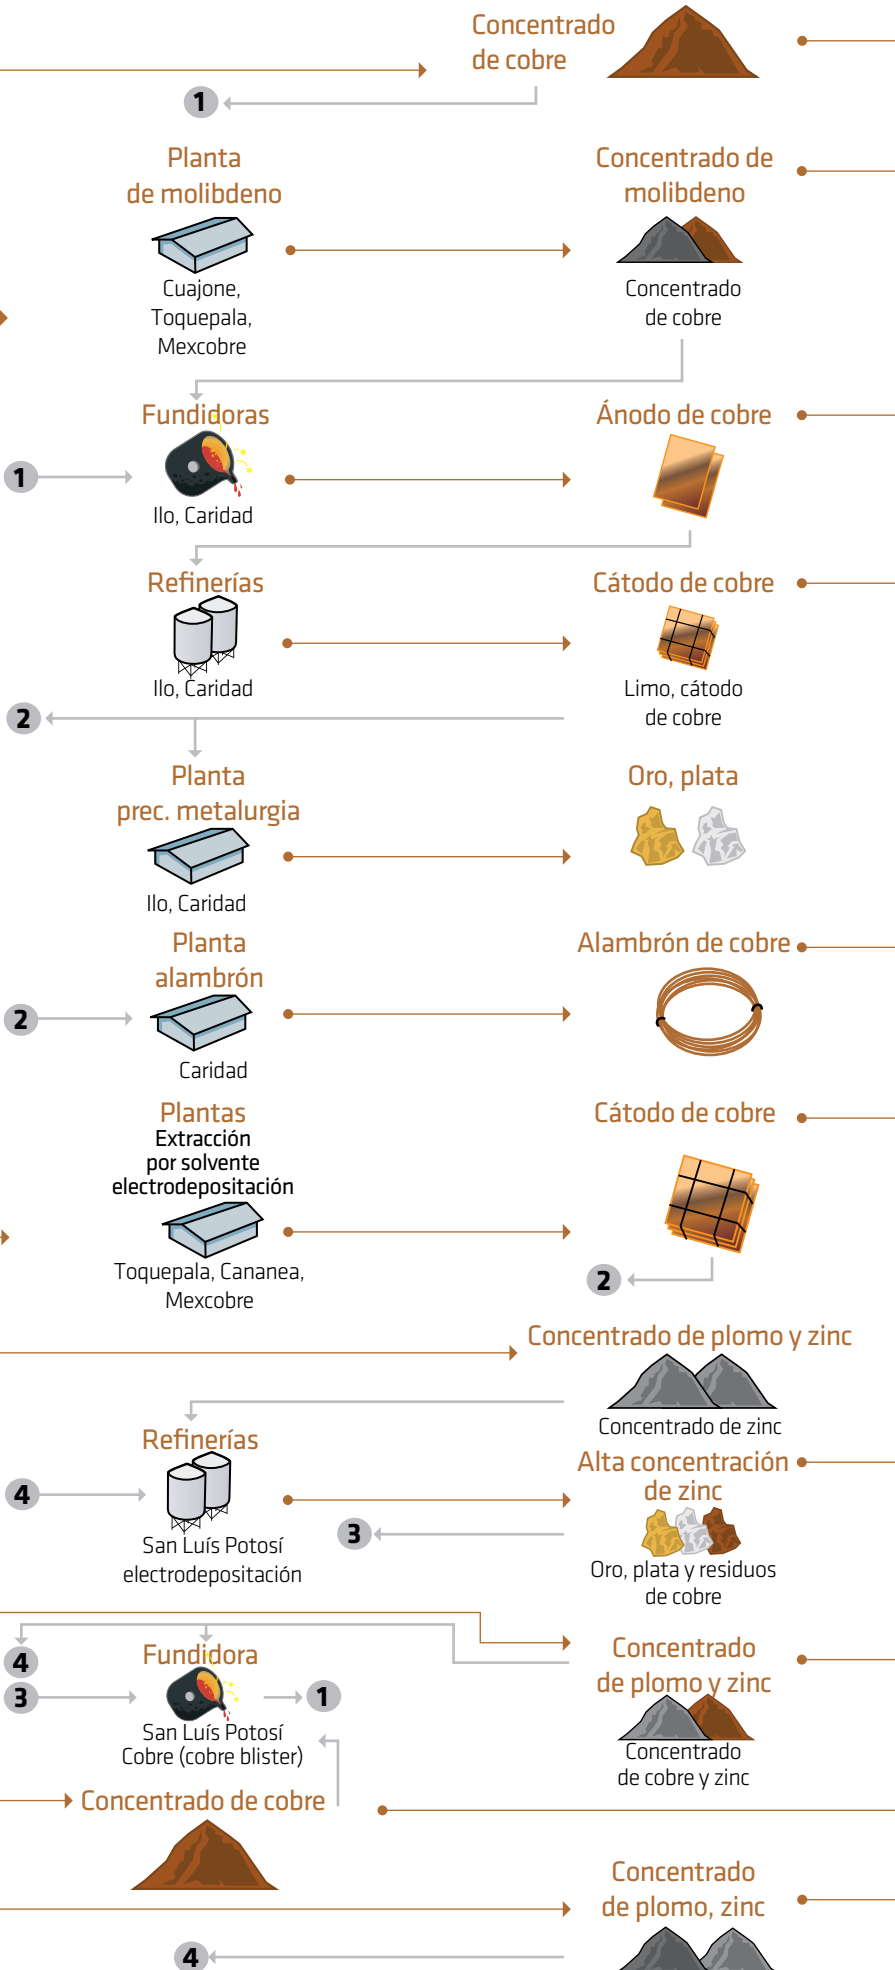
Concentrado de cobre

1

Planta de molibdeno

Cuajone, Toquepala, Mexcobre

Concentrado de molibdeno

Concentrado de cobre

Fundidoras

1

Ilo, Caridad

Ánodo de cobre

Refinerías

Ilo, Caridad

Cátodo de cobre

Limo, cátodo de cobre

2

Planta prec. metalurgia

Ilo, Caridad

Oro, plata

Planta alambrón

2

Caridad

Alambrón de cobre

Plantas
Extracción por solvente electrodepositación

Toquepala, Cananea, Mexcobre

Cátodo de cobre

2

Concentrado de plomo y zinc

Concentrado de zinc

Refinerías

4

San Luís Potosí electrodepositación

Alta concentración de zinc

3

Oro, plata y residuos de cobre

4

3

Fundidora

1

San Luís Potosí Cobre (cobre blister)

Concentrado de plomo y zinc

Concentrado de cobre y zinc

Concentrado de cobre

Concentrado de plomo, zinc

4